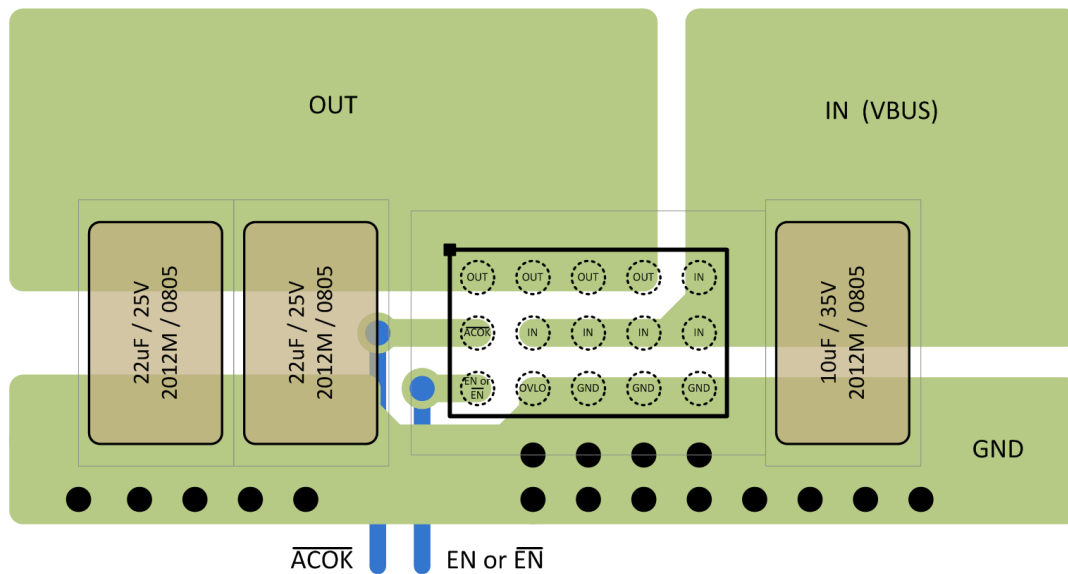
OUT

IN (VBUS)

22uF / 25V
2012M / 0805

22uF / 25V
2012M / 0805

OUT OUT OUT OUT IN

$\overline{ACOK}$ IN IN IN IN

EN or $\overline{EN}$ OVLO GND GND GND

10uF / 35V
2012M / 0805

GND

$\overline{ACOK}$

EN or $\overline{EN}$